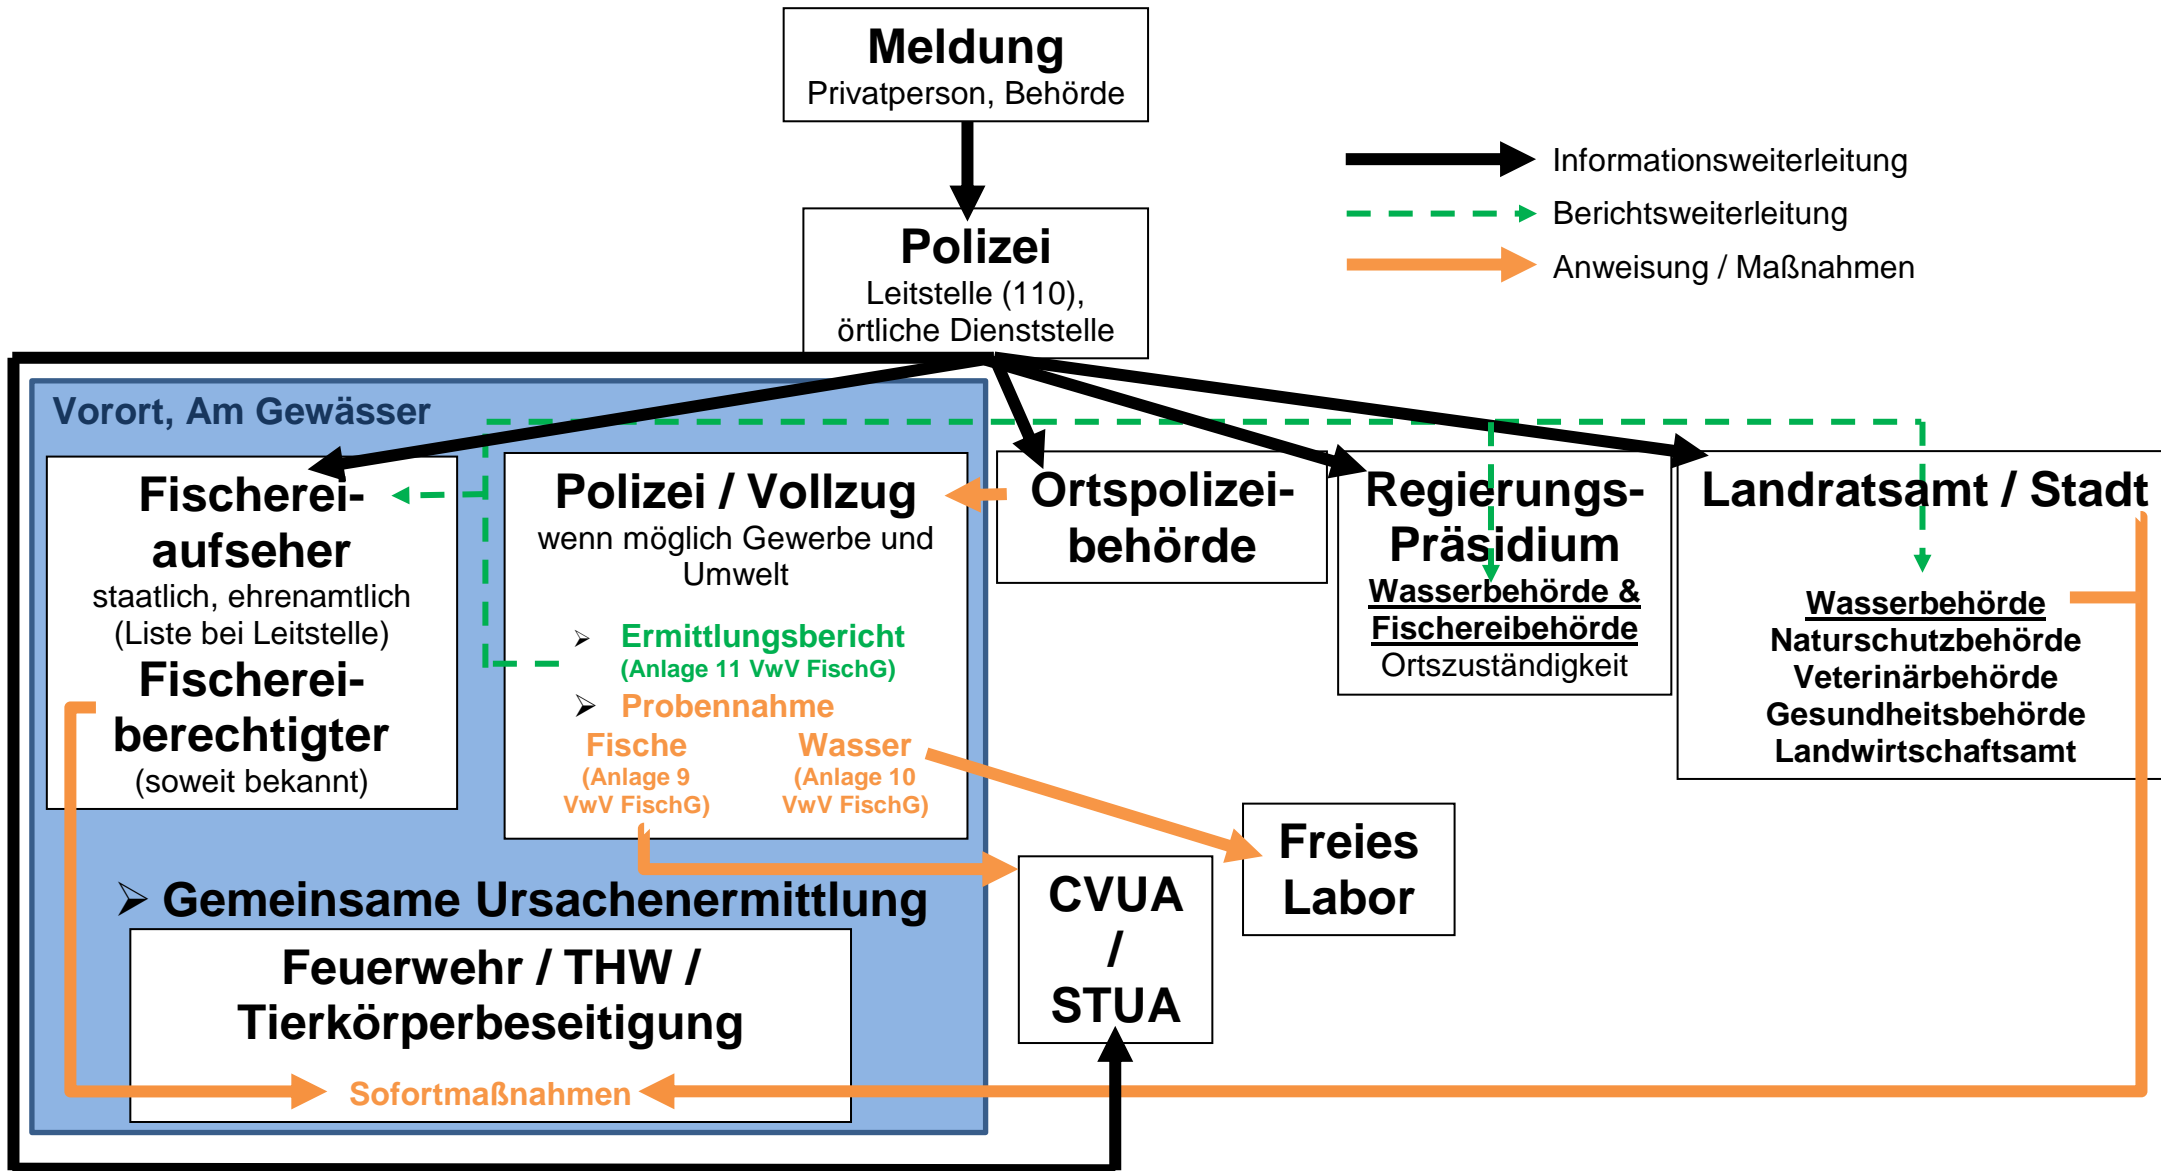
Meldung
Privatperson, Behörde

Informationsweiterleitung
Berichtsweiterleitung
Anweisung / Maßnahmen

Polizei
Leitstelle (110), örtliche Dienststelle

Vorort, Am Gewässer

Fischereiaufseher
staatlich, ehrenamtlich (Liste bei Leitstelle)
Fischereiberechtigter
(soweit bekannt)

Polizei / Vollzug
wenn möglich Gewerbe und Umwelt
➢ Ermittlungsbericht
(Anlage 11 VwV FischG)
➢ Probennahme
Fische
(Anlage 9 VwV FischG)
Wasser
(Anlage 10 VwV FischG)

Ortspolizeibehörde

Regierungs-Präsidium
Wasserbehörde &
Fischereibehörde
Ortszuständigkeit

Landratsamt / Stadt
Wasserbehörde
Naturschutzbehörde
Veterinärbehörde
Gesundheitsbehörde
Landwirtschaftsamt

Freies Labor

CVUA / STUA

➢ Gemeinsame Ursachenermittlung

Feuerwehr / THW / Tierkörperbeseitigung
Sofortmaßnahmen